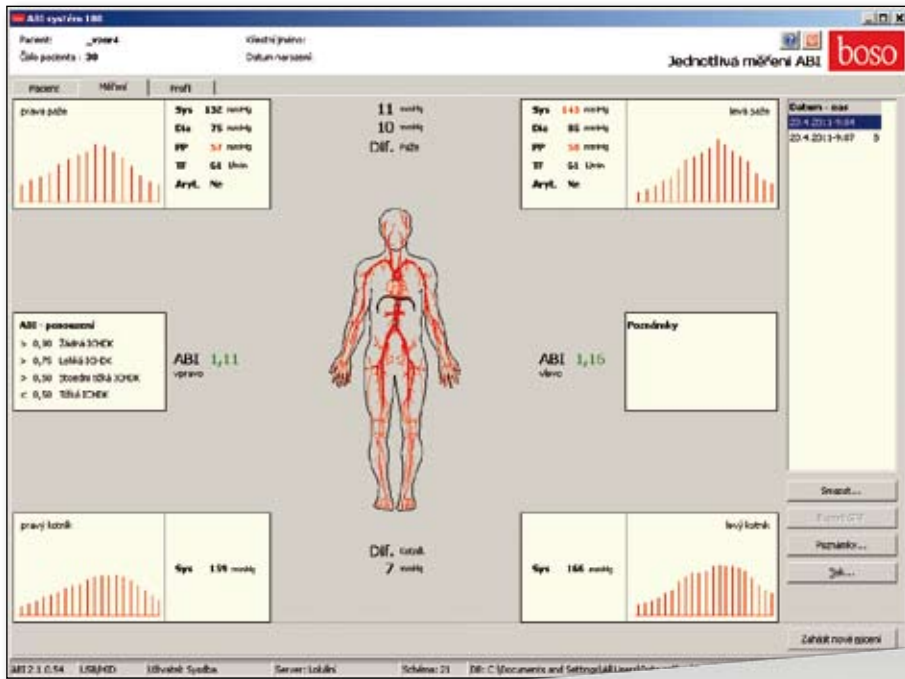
ABI systém 100

Pacient: _vzor4
Číslo pacienta : 30

Křestní jméno:
Datum narození:

Jednotlivá měření ABI

boso

Pacient | Měření | Profil

pravá paže

Sys 132 mmHg
Dia 75 mmHg
PP 57 mmHg
TF 64 1/min
Aryt. Ne

11 mmHg
10 mmHg
Dif. Paže

Sys 143 mmHg
Dia 85 mmHg
PP 58 mmHg
TF 61 1/min
Aryt. Ne

levá paže

Datum - čas
23.4.2013 9:04
23.4.2013 9:07 5

ABI - posouzení
> 0,90 Žádná ICHDK
> 0,75 Lehká ICHDK
> 0,50 Středně těžká ICHDK
< 0,50 Těžká ICHDK

ABI 1,11
vpravo

ABI 1,16
vlevo

Poznámky

pravý kotník

Sys 159 mmHg

Dif. Kotník
7 mmHg

Sys 166 mmHg

levý kotník

Smazat...
Export GDT
Poznámky...
Tisk...

Zahájit nové měření

ABI 2.1.0.54 USB/HID Uživatel: Sysdba Server: Lokální Schéma: 21 DB: C:\Documents and Settings\All Users\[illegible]